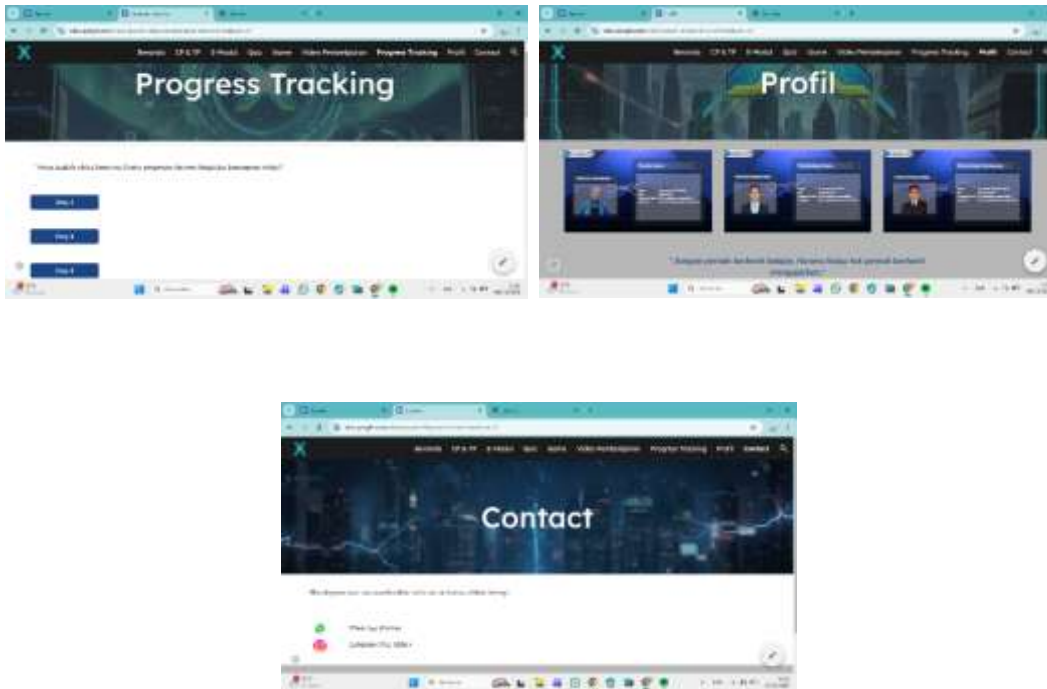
Beranda CP & TP E-Modul Quiz Game Video Pembelajaran Progress Tracking Profil Contact

Progress Tracking

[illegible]

Step 1

Step 2

Step 3

Beranda CP & TP E-Modul Quiz Game Video Pembelajaran Progress Tracking Profil Contact

Profil

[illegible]

Beranda CP & TP E-Modul Quiz Game Video Pembelajaran Progress Tracking Profil Contact

Contact

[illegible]

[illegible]

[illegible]